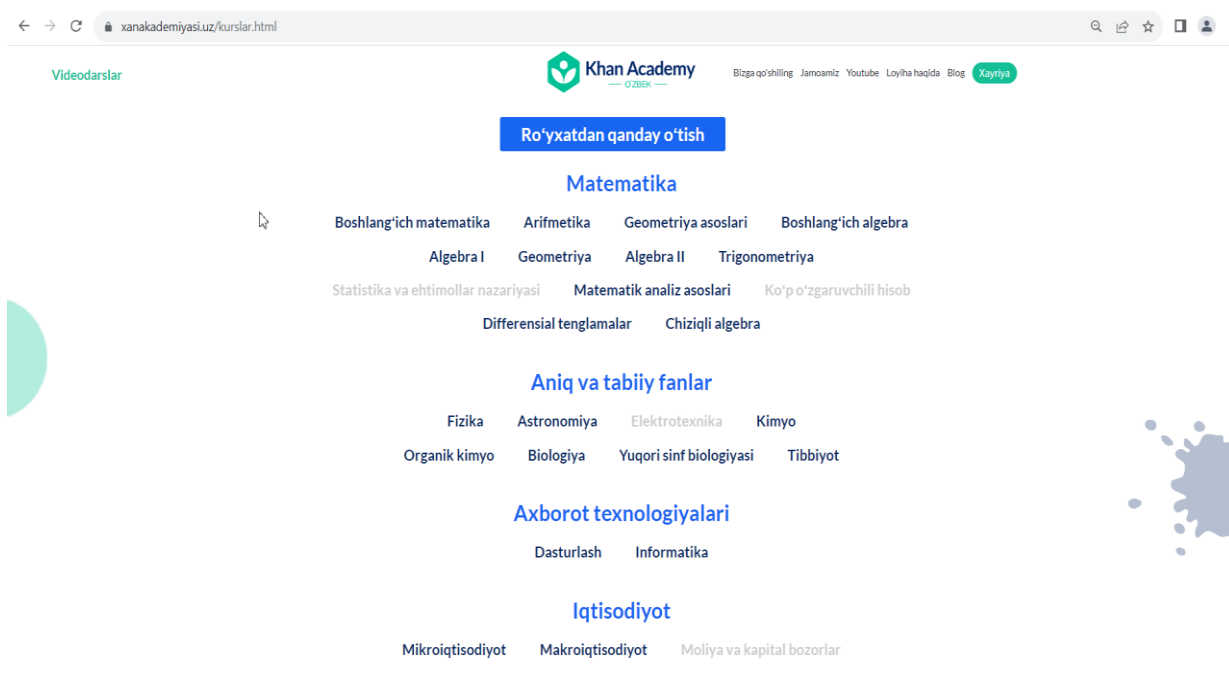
xanakademiyasi.uz/kurslar.html

Videodarslar

Khan Academy
O'ZBEK

Bizga qo'shiling Jamoamiz Youtube Loyiha haqida Blog Xayriya

Roʻyxatdan qanday oʻtish

Matematika

Boshlangʻich matematika Arifmetika Geometriya asoslari Boshlangʻich algebra

Algebra I Geometriya Algebra II Trigonometriya

Statistika va ehtimollar nazariyasi Matematik analiz asoslari Koʻp oʻzgaruvchili hisob

Differensial tenglamalar Chiziqli algebra

Aniq va tabiiy fanlar

Fizika Astronomiya Elektrotexnika Kimyo

Organik kimyo Biologiya Yuqori sinf biologiyasi Tibbiyot

Axborot texnologiyalari

Dasturlash Informatika

Iqtisodiyot

Mikroiqtisodiyot Makroiqtisodiyot Moliya va kapital bozorlar